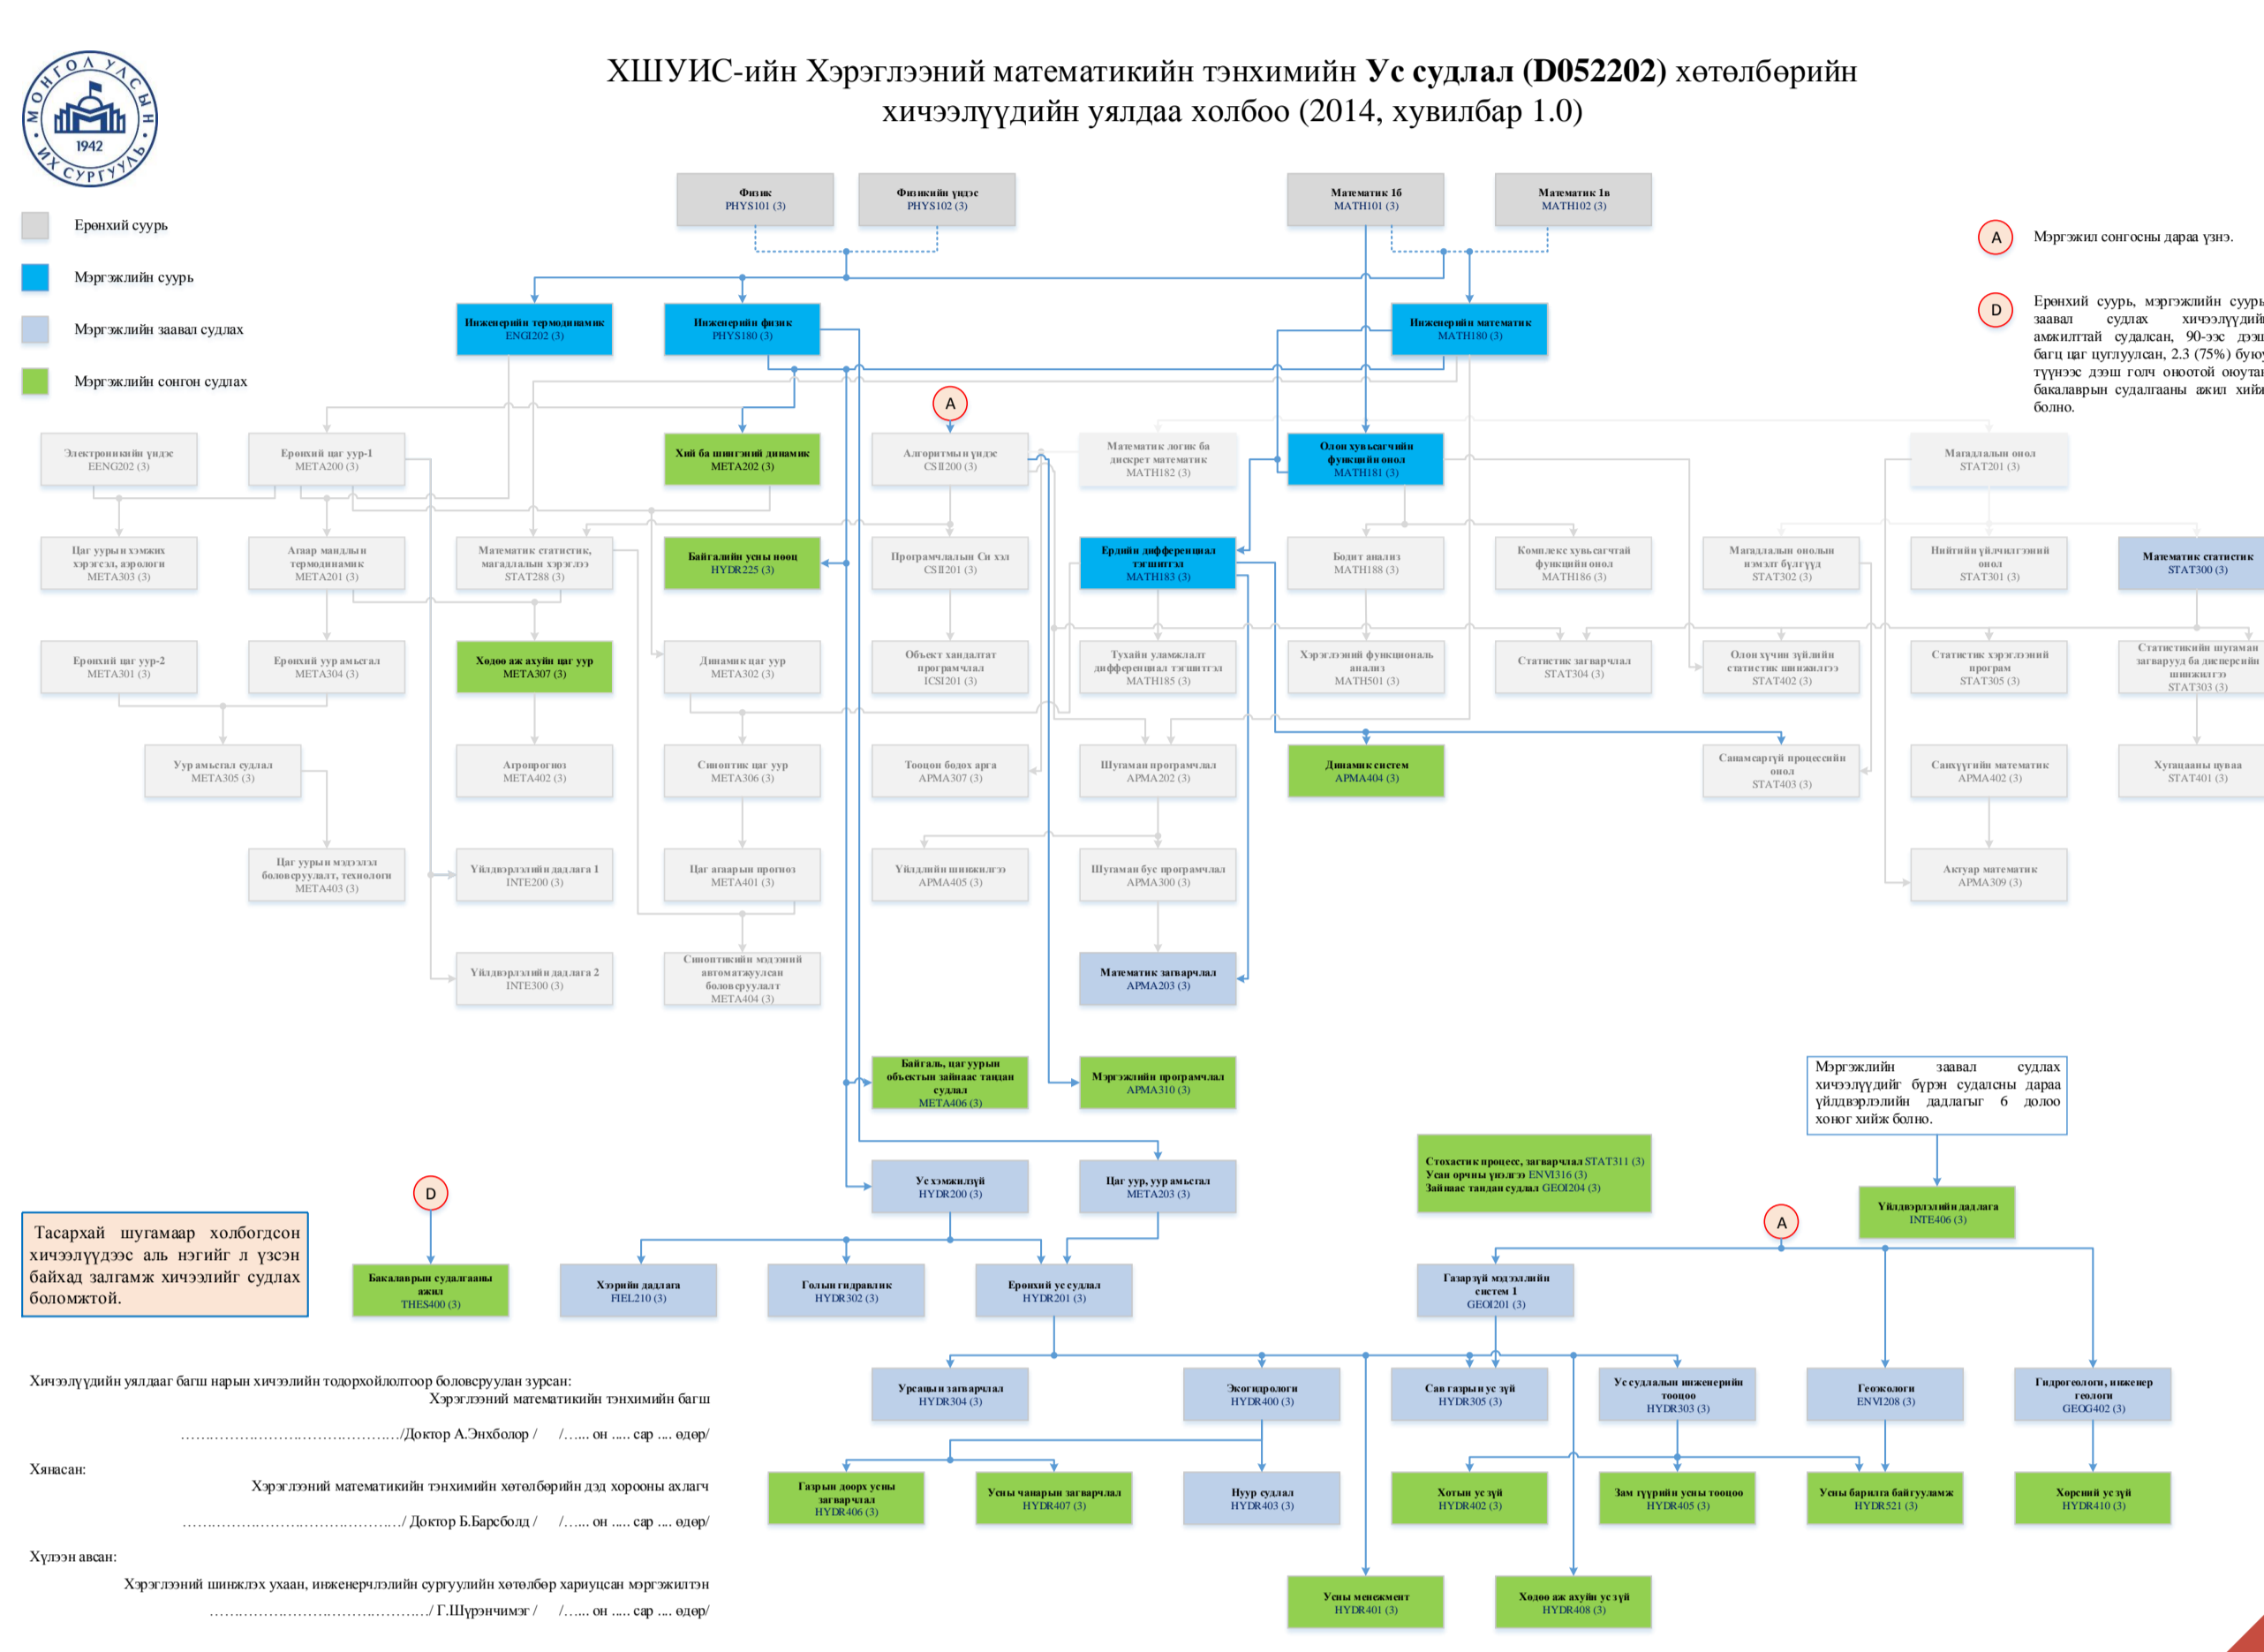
МОНГОЛ УЛСЫН ИХ СУРГУУЛЬ 1942

ХШУИС-ийн Хэрэглээний математикийн тэнхимийн **Ус судлал (D052202)** хөтөлбөрийн хичээлүүдийн уялдаа холбоо (2014, хувилбар 1.0)

Ерөнхий суурь

Мэргэжлийн суурь

Мэргэжлийн заавал судлах

Мэргэжлийн сонгон судлах

A Мэргэжил сонгосны дараа үзнэ.

D Ерөнхий суурь, мэргэжлийн суурь заавал судлах хичээлүүдийг амжилттай судалсан, 90-ээс дээш багц цаг цуглуулсан, 2.3 (75%) буюу түүнээс дээш голч оноотой оюутан бакалаврын судалгааны ажил хийж болно.

Физик PHYS101 (3)

Физикийн үндэс PHYS102 (3)

Математик 1б MATH101 (3)

Математик 1в MATH102 (3)

Инженерийн термодинамик ENGI202 (3)

Инженерийн физик PHYS180 (3)

Инженерийн математик MATH180 (3)

Электроникийн үндэс EENG202 (3)

Ерөнхий цаг уур-1 META200 (3)

Хий ба шингэний динамик META202 (3)

A

Алгоритмын үндэс CSII200 (3)

Математик логик ба дискрет математик MATH182 (3)

Олон хувьсагчийн функцийн онол MATH181 (3)

Магадлалын онол STAT201 (3)

Цаг уурын хэмжих хэрэгсэл, аэрологи META303 (3)

Агаар мандлын термодинамик META201 (3)

Математик статистик, магадлалын хэрэглээ STAT288 (3)

Байгалийн усны нөөц HYDR225 (3)

Програмчлалын Си хэл CSII201 (3)

Ердийн дифференциал тэгшитгэл MATH183 (3)

Бодит анализ MATH188 (3)

Комплекс хувьсагчтай функцийн онол MATH186 (3)

Магадлалын онолын нэмэлт бүлгүүд STAT302 (3)

Нийтийн үйлчилгээний онол STAT301 (3)

Математик статистик STAT300 (3)

Ерөнхий цаг уур-2 META301 (3)

Ерөнхий уур амьсгал META304 (3)

Ходоо аж ахуйн цаг уур META307 (3)

Динамик цаг уур META302 (3)

Объект хандалтат програмчлал ICSI201 (3)

Тухайн уламжлалт дифференциал тэгшитгэл MATH185 (3)

Хэрэглээний функциональ анализ MATH501 (3)

Статистик загварчлал STAT304 (3)

Олон хучин зүйлийн статистик шинжилгээ STAT402 (3)

Статистик хэрэглээний програм STAT305 (3)

Статистикийн шугаман загварууд ба дисперсийн шинжилгээ STAT303 (3)

Уур амьсгал судлал META305 (3)

Агропрогноз META402 (3)

Синоптик цаг уур META306 (3)

Тооцон бодох арга APMA307 (3)

Шугаман програмчлал APMA202 (3)

Динамик систем APMA404 (3)

Санамсаргүй процессийн онол STAT403 (3)

Санхүүгийн математик APMA402 (3)

Хугацааны цуваа STAT401 (3)

Цаг уурын мэдээлэл боловсруулалт, технологи META403 (3)

Үйлдвэрлэлийн дадлага 1 INTE200 (3)

Цаг агаарын прогноз META401 (3)

Үйлдлийн шинжилгээ APMA405 (3)

Шугаман бус програмчлал APMA300 (3)

Актуар математик APMA309 (3)

Үйлдвэрлэлийн дадлага 2 INTE300 (3)

Синоптикийн мэдээний автоматжуулсан боловсруулалт META404 (3)

Математик загварчлал APMA203 (3)

Байгаль, цаг уурын объектын зайнаас тандан судлал META406 (3)

Мэргэжлийн програмчлал APMA310 (3)

Мэргэжлийн заавал судлах хичээлүүдийг бүрэн судалсны дараа үйлдвэрлэлийн дадлагыг 6 долоо хоног хийж болно.

Стохастик процесс, загварчлал STAT311 (3)
Усан орчны үнэлгээ ENVI316 (3)
Зайнаас тандан судлал GEOI204 (3)

Ус хэмжилзүй HYDR200 (3)

Цаг уур, уур амьсгал META203 (3)

Үйлдвэрлэлийн дадлага INTE406 (3)

D

A

Тасархай шугамаар холбогдсон хичээлүүдээс аль нэгийг л үзсэн байхад залгамж хичээлийг судлах боломжтой.

Бакалаврын судалгааны ажил THES400 (3)

Хээрийн дадлага FIEL210 (3)

Голын гидравлик HYDR302 (3)

Ерөнхий ус судлал HYDR201 (3)

Газарзүй мэдээллийн систем 1 GEOI201 (3)

Хичээлүүдийн уялдааг багш нарын хичээлийн тодорхойлолтоор боловсруулан зурсан:
Хэрэглээний математикийн тэнхимийн багш
……………………………………./Доктор А.Энхболор / /…... он ….. сар …. өдөр/

Хянасан:
Хэрэглээний математикийн тэнхимийн хөтөлбөрийн дэд хорооны ахлагч
……………………………………./ Доктор Б.Барсболд / /…... он ….. сар …. өдөр/

Хүлээн авсан:
Хэрэглээний шинжлэх ухаан, инженерчлэлийн сургуулийн хөтөлбөр хариуцсан мэргэжилтэн
……………………………………./ Г.Шүрэнчимэг / /…... он ….. сар …. өдөр/

Урсацын загварчлал HYDR304 (3)

Экогидрологи HYDR400 (3)

Сав газрын ус зүй HYDR305 (3)

Ус судлалын инженерийн тооцоо HYDR303 (3)

Геоэкологи ENVI208 (3)

Гидрогеологи, инженер геологи GEOG402 (3)

Газрын доорх усны загварчлал HYDR406 (3)

Усны чанарын загварчлал HYDR407 (3)

Нуур судлал HYDR403 (3)

Хотын ус зүй HYDR402 (3)

Зам түүрийн усны тооцоо HYDR405 (3)

Усны барилга байгууламж HYDR521 (3)

Хөрсний ус зүй HYDR410 (3)

Усны менежмент HYDR401 (3)

Хөдөө аж ахуйн ус зүй HYDR408 (3)